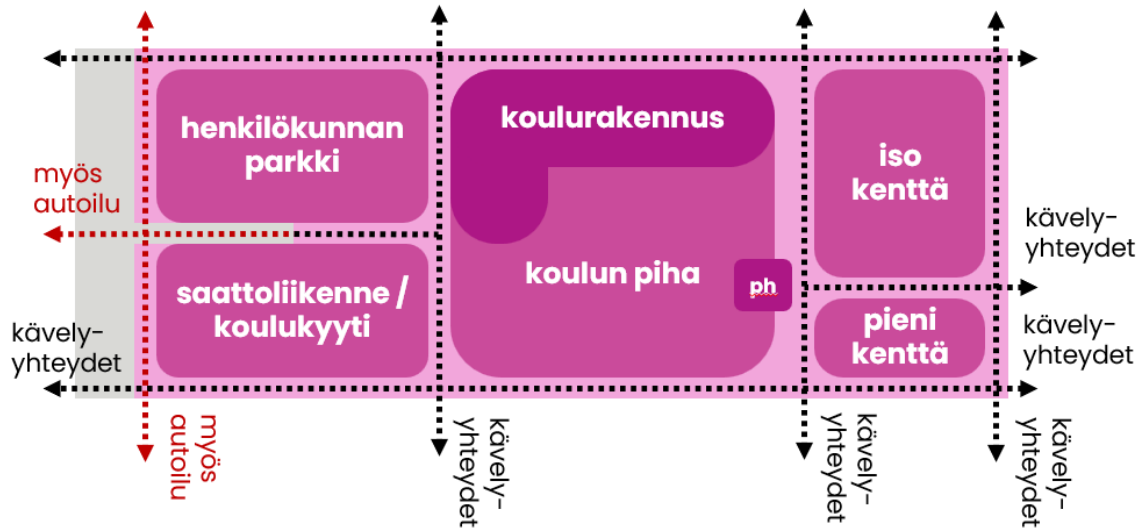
henkilökunnan parkki

myös autoilu

saattoliikenne / koulukyyti

kävely-yhteydet

koulurakennus

koulun piha

ph

iso kenttä

kävely-yhteydet

pieni kenttä

kävely-yhteydet

myös autoilu

kävely-yhteydet

kävely-yhteydet

kävely-yhteydet